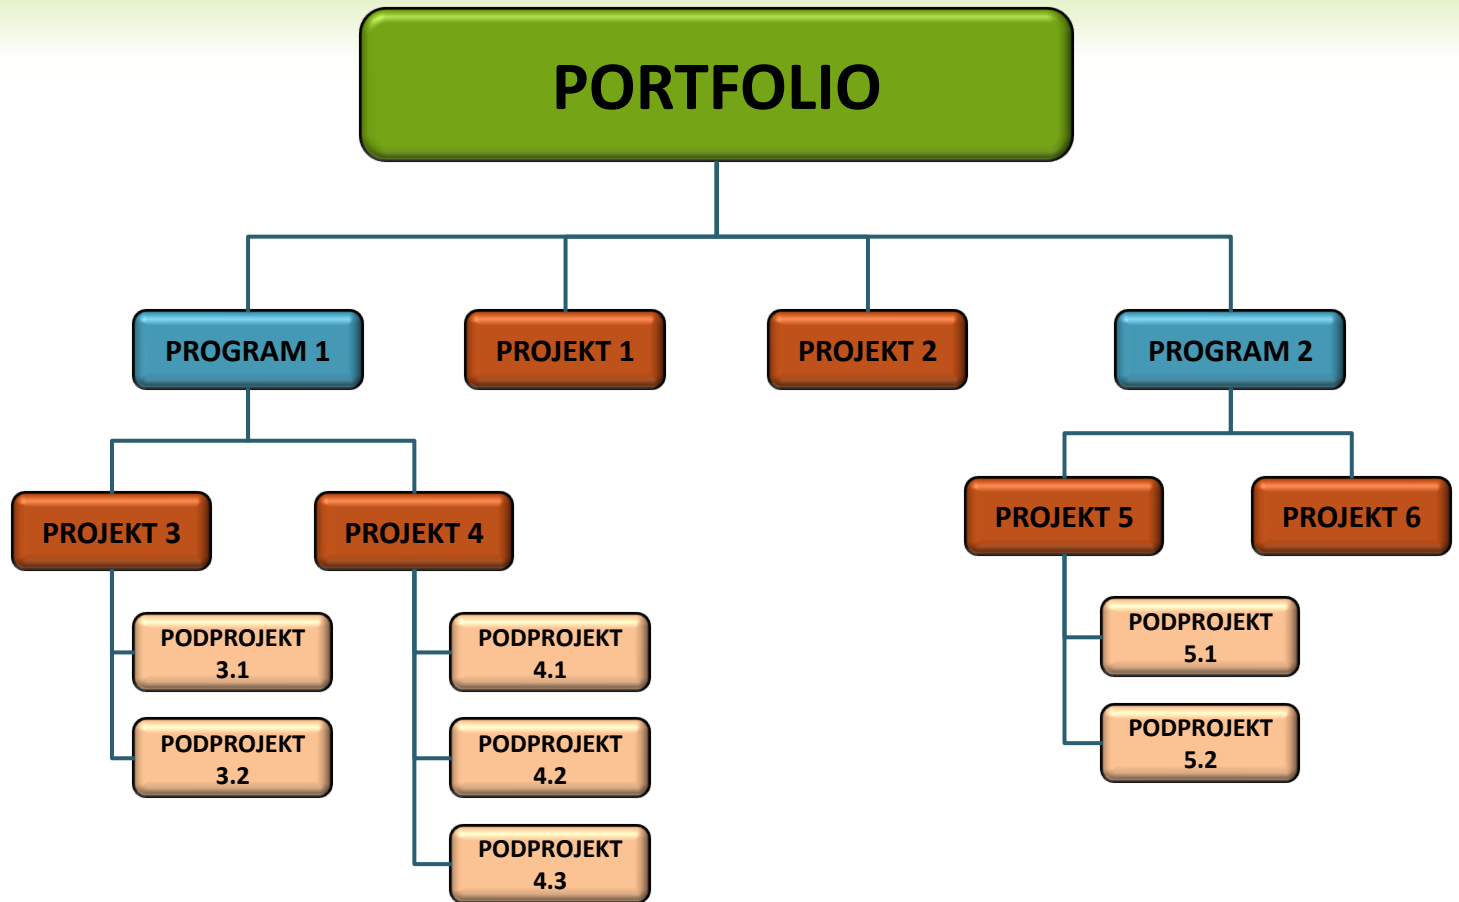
PORTFOLIO

PROGRAM 1

PROJEKT 1

PROJEKT 2

PROGRAM 2

PROJEKT 3

PROJEKT 4

PROJEKT 5

PROJEKT 6

PODPROJEKT 3.1

PODPROJEKT 3.2

PODPROJEKT 4.1

PODPROJEKT 4.2

PODPROJEKT 4.3

PODPROJEKT 5.1

PODPROJEKT 5.2